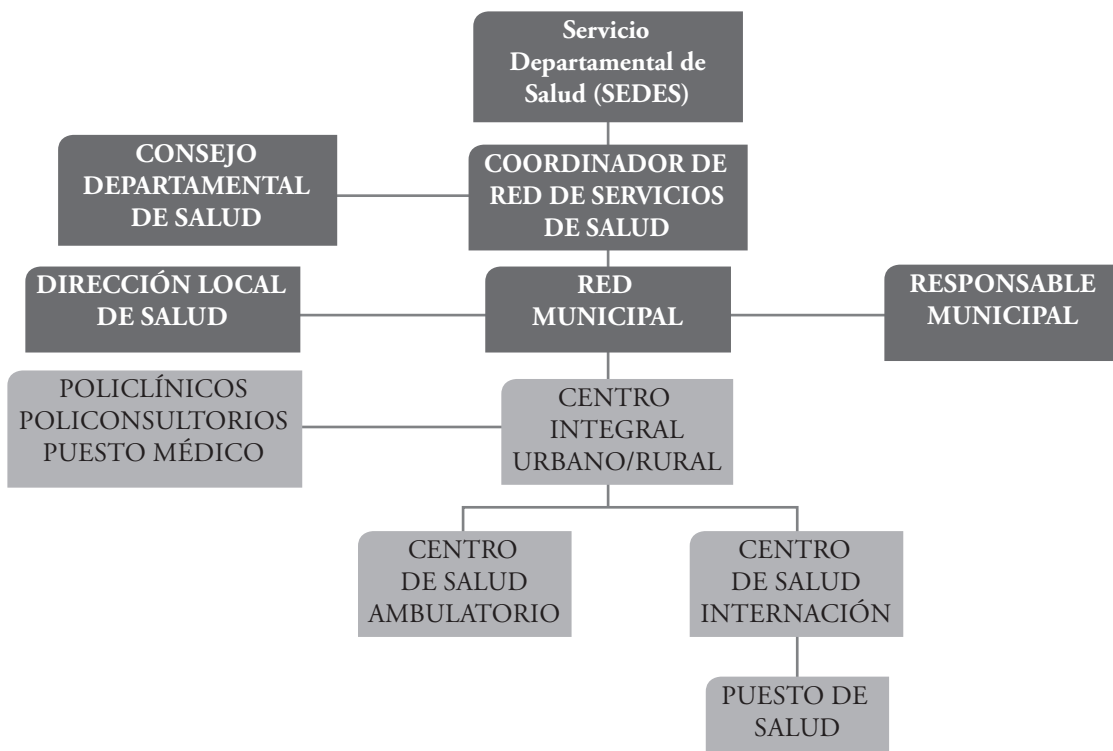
Servicio Departamental de Salud (SEDES)

CONSEJO DEPARTAMENTAL DE SALUD

COORDINADOR DE RED DE SERVICIOS DE SALUD

DIRECCIÓN LOCAL DE SALUD

RED MUNICIPAL

RESPONSABLE MUNICIPAL

POLICLÍNICOS
POLICONSULTORIOS
PUESTO MÉDICO

CENTRO INTEGRAL URBANO/RURAL

CENTRO DE SALUD AMBULATORIO

CENTRO DE SALUD INTERNACIÓN

PUESTO DE SALUD